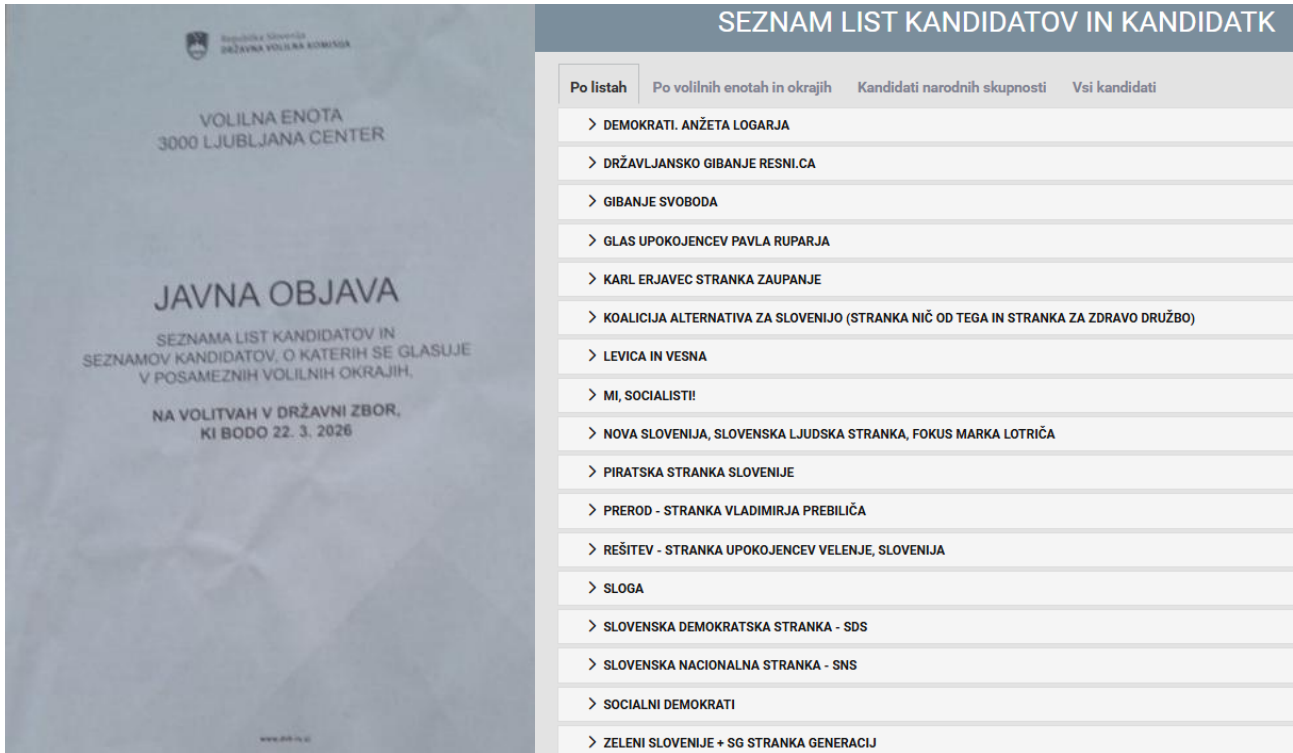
Republika Slovenija
DRŽAVNA VOLILNA KOMISIJA

VOLILNA ENOTA
3000 LJUBLJANA CENTER

JAVNA OBJAVA

SEZNAMA LIST KANDIDATOV IN SEZNAMOV KANDIDATOV, O KATERIH SE GLASUJE V POSAMEZNIH VOLILNIH OKRAJIH,

NA VOLITVAH V DRŽAVNI ZBOR, KI BODO 22. 3. 2026

www.dvk-rs.si

SEZNAM LIST KANDIDATOV IN KANDIDATK

Po listah | Po volilnih enotah in okrajih | Kandidati narodnih skupnosti | Vsi kandidati

> DEMOKRATI. ANŽETA LOGARJA
> DRŽAVLJANSKO GIBANJE RESNI.CA
> GIBANJE SVOBODA
> GLAS UPOKOJENCEV PAVLA RUPARJA
> KARL ERJAVEC STRANKA ZAUPANJE
> KOALICIJA ALTERNATIVA ZA SLOVENIJO (STRANKA NIČ OD TEGA IN STRANKA ZA ZDRAVO DRUŽBO)
> LEVICA IN VESNA
> MI, SOCIALISTI!
> NOVA SLOVENIJA, SLOVENSKA LJUDSKA STRANKA, FOKUS MARKA LOTRIČA
> PIRATSKA STRANKA SLOVENIJE
> PREROD - STRANKA VLADIMIRJA PREBILIČA
> REŠITEV - STRANKA UPOKOJENCEV VELENJE, SLOVENIJA
> SLOGA
> SLOVENSKA DEMOKRATSKA STRANKA - SDS
> SLOVENSKA NACIONALNA STRANKA - SNS
> SOCIALNI DEMOKRATI
> ZELENI SLOVENIJE + SG STRANKA GENERACIJ